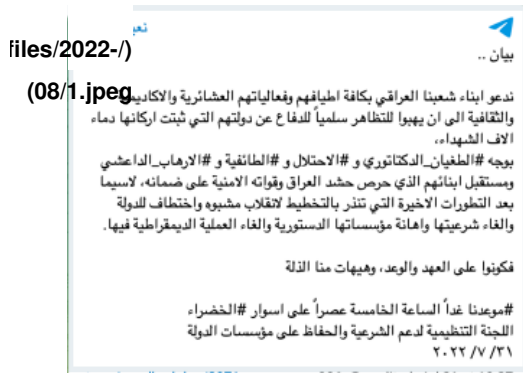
files/2022-/)

(08/1.jpeg

نعم

بيان ..

ندعو ابناء شعبنا العراقي بكافة اطيافهم وفعالياتهم العشائرية والاكاديمية والثقافية الى ان يهبوا للتظاهر سلمياً للدفاع عن دولتهم التي ثبتت اركانها دماء الاف الشهداء.
بوجه #الطغيان_الدكتاتوري و #الاحتلال و #الطائفية و #الارهاب_الداعشي ومستقبل ابنائهم الذي حرص حشد العراق وقواته الامنية على ضمانه، لاسيما بعد التطورات الاخيرة التي تنذر بالتخطيط لانقلاب مشبوه واختطاف للدولة والغاء شرعيتها واهانة مؤسساتها الدستورية والغاء العملية الديمقراطية فيها.

فكونوا على العهد والوعد، وهيهات منا الذلة

#موعدنا غداً الساعة الخامسة عصراً على اسوار #الخضراء
اللجنة التنظيمية لدعم الشرعية والحفاظ على مؤسسات الدولة
٢٠٢٢/٧/٣١